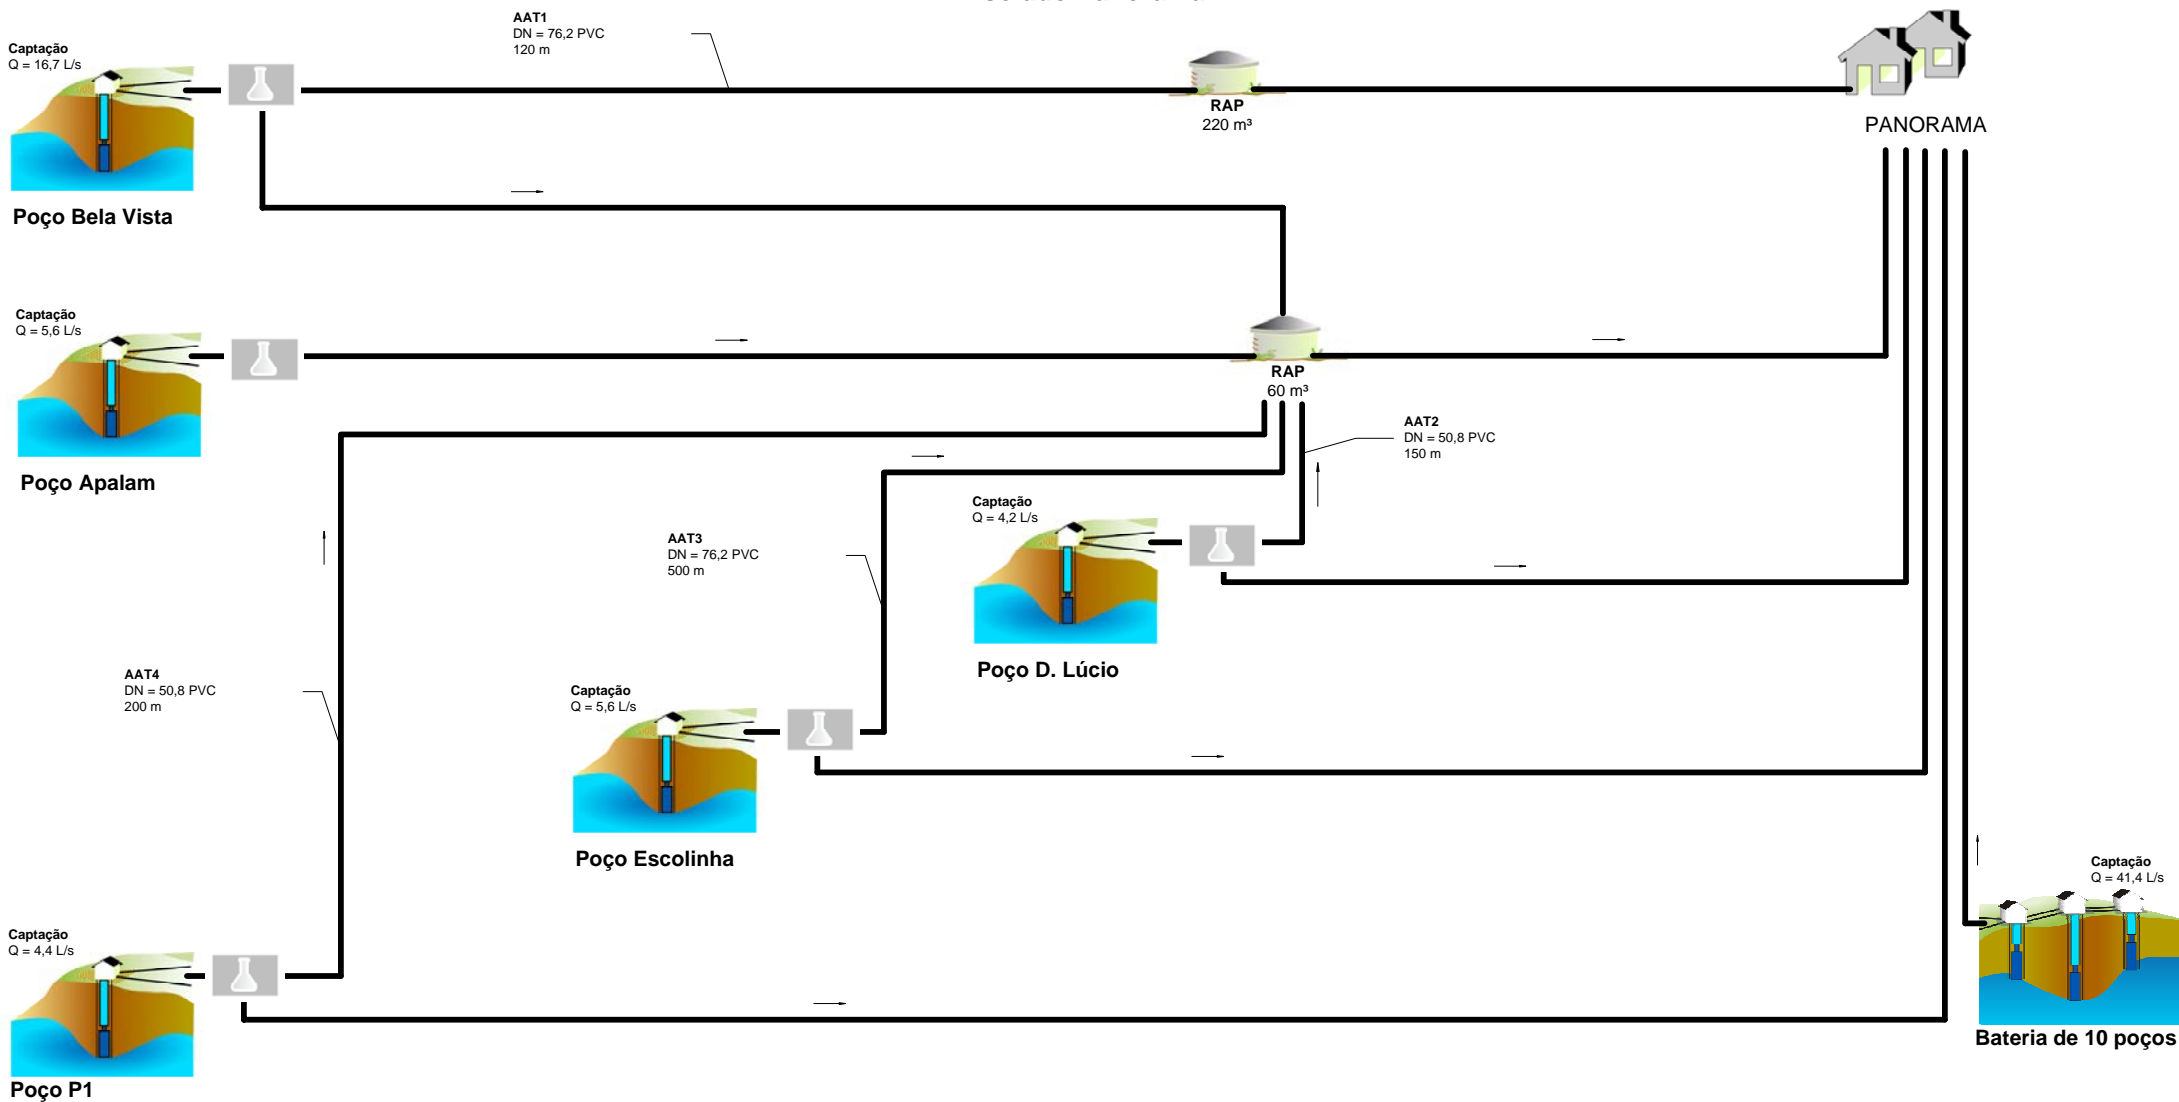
Captação
Q = 16,7 L/s

Poço Bela Vista

AAT1
DN = 76,2 PVC
120 m

RAP
220 m³

PANORAMA

Captação
Q = 5,6 L/s

Poço Apalam

RAP
60 m³

AAT2
DN = 50,8 PVC
150 m

Captação
Q = 4,2 L/s

Poço D. Lúcio

AAT3
DN = 76,2 PVC
500 m

AAT4
DN = 50,8 PVC
200 m

Captação
Q = 5,6 L/s

Poço Escolinha

Captação
Q = 4,4 L/s

Poço P1

Captação
Q = 41,4 L/s

Bateria de 10 poços